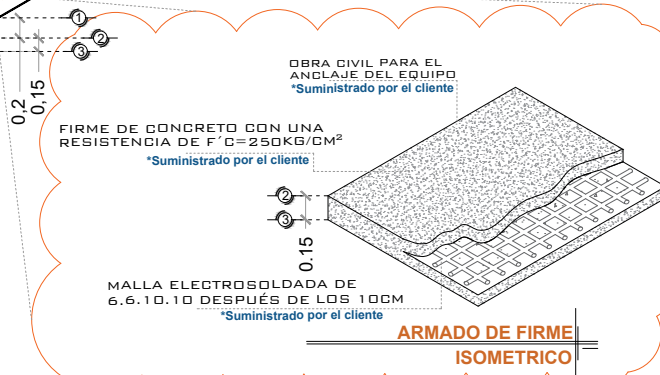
1
2
3
0,2
0,15

OBRA CIVIL PARA EL ANCLAJE DEL EQUIPO
*Suministrado por el cliente

FIRME DE CONCRETO CON UNA RESISTENCIA DE F´C=250KG/CM$^2$
*Suministrado por el cliente

2
3
0.15

MALLA ELECTROSOLDADA DE 6.6.10.10 DESPUÉS DE LOS 10CM
*Suministrado por el cliente

ARMADO DE FIRME
ISOMETRICO